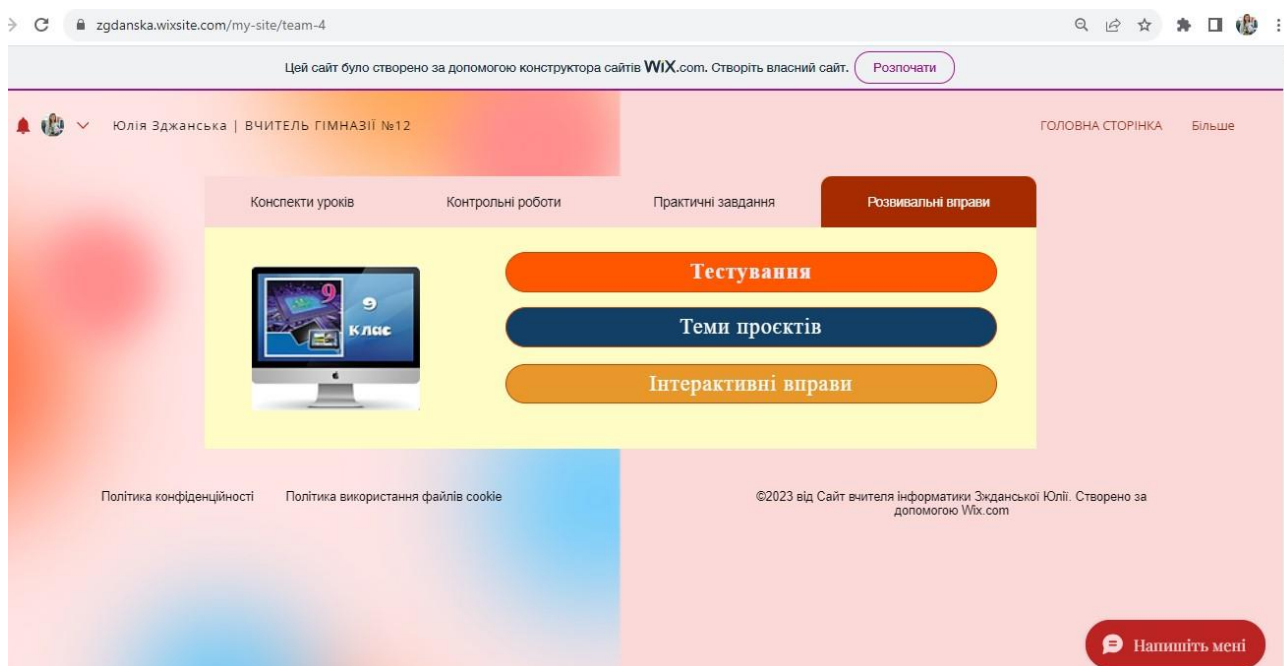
zgdanska.wixsite.com/my-site/team-4

Цей сайт було створено за допомогою конструктора сайтів WiX.com. Створіть власний сайт. Розпочати

Юлія Зджанська | ВЧИТЕЛЬ ГІМНАЗІЇ №12

ГОЛОВНА СТОРІНКА Більше

Конспекти уроків

Контрольні роботи

Практичні завдання

Розвивальні вправи

9
9
Клас

Тестування

Теми проєктів

Інтерактивні вправи

Політика конфіденційності

Політика використання файлів cookie

©2023 від Сайт вчителя інформатики Зжданської Юлії. Створено за допомогою Wix.com

Напишіть мені